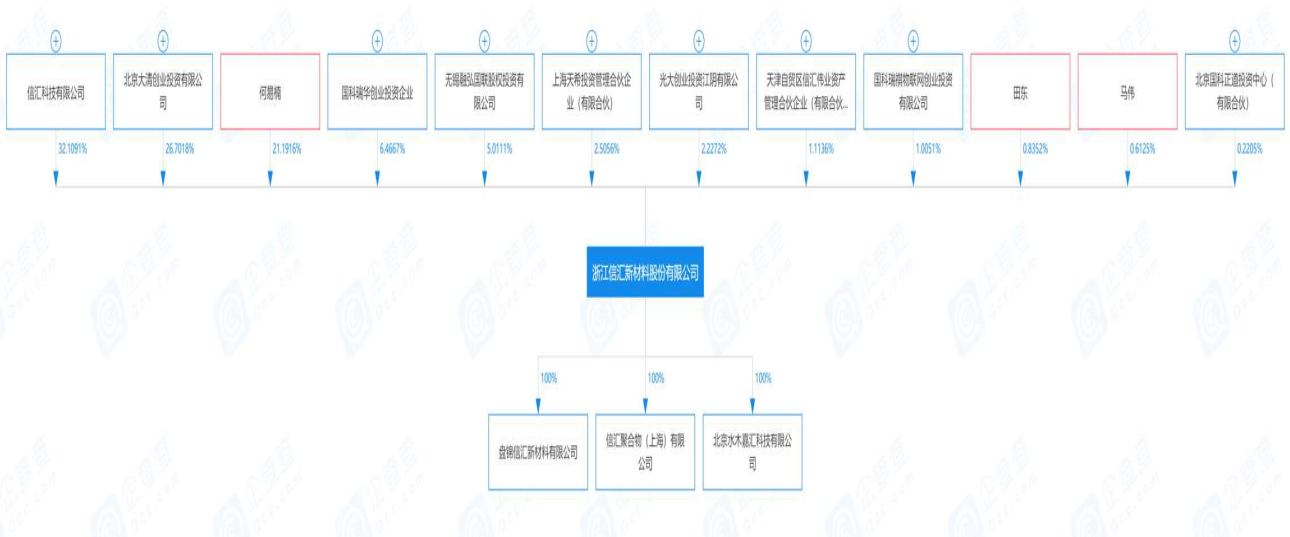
信汇科技有限公司

32.1091%

北京大清创业投资有限公司

26.7018%

何易楠

21.1916%

国科瑞华创业投资企业

6.4667%

无锡融弘国联股权投资有限公司

5.0111%

上海天希投资管理合伙企业（有限合伙）

2.5056%

光大创业投资江阴有限公司

2.2272%

天津自贸区信汇伟业资产管理合伙企业（有限合伙...

1.1136%

国科瑞祺物联网创业投资有限公司

1.0051%

田东

0.8352%

马伟

0.6125%

北京国科正道投资中心（有限合伙）

0.2205%

浙江信汇新材料股份有限公司

100%

盘锦信汇新材料有限公司

100%

信汇聚合物（上海）有限公司

100%

北京水木嘉汇科技有限公司